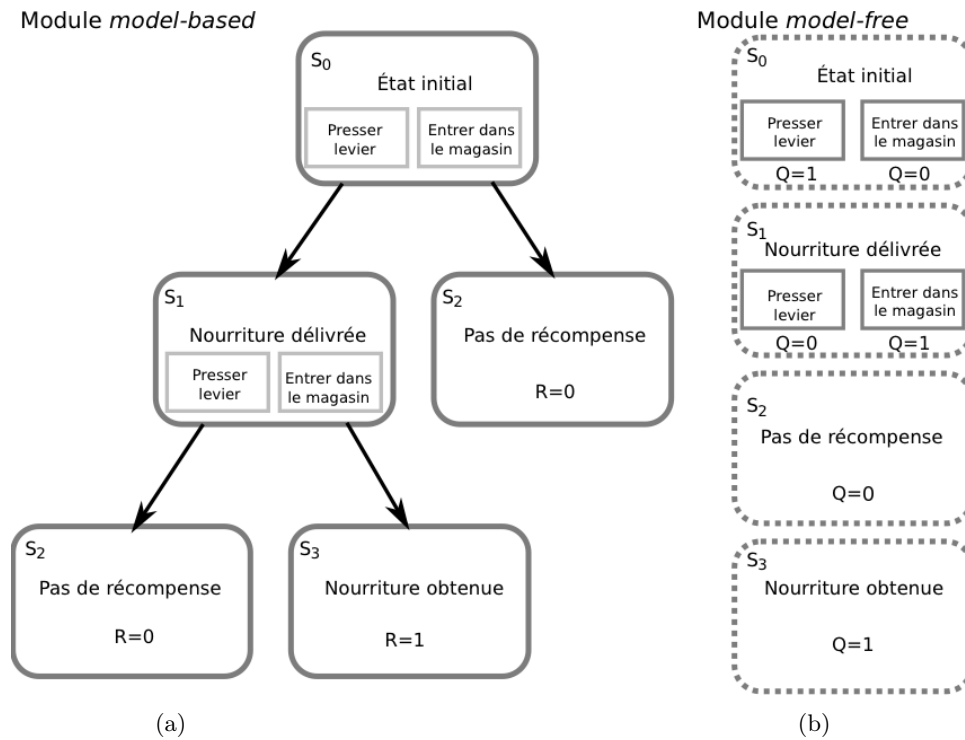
Module *model-based*

$S_0$
État initial

Presser levier

Entrer dans le magasin

$S_1$
Nourriture délivrée

Presser levier

Entrer dans le magasin

$S_2$
Pas de récompense
R=0

$S_2$
Pas de récompense
R=0

$S_3$
Nourriture obtenue
R=1

(a)

Module *model-free*

$S_0$
État initial

Presser levier
Q=1

Entrer dans le magasin
Q=0

$S_1$
Nourriture délivrée

Presser levier
Q=0

Entrer dans le magasin
Q=1

$S_2$
Pas de récompense
Q=0

$S_3$
Nourriture obtenue
Q=1

(b)